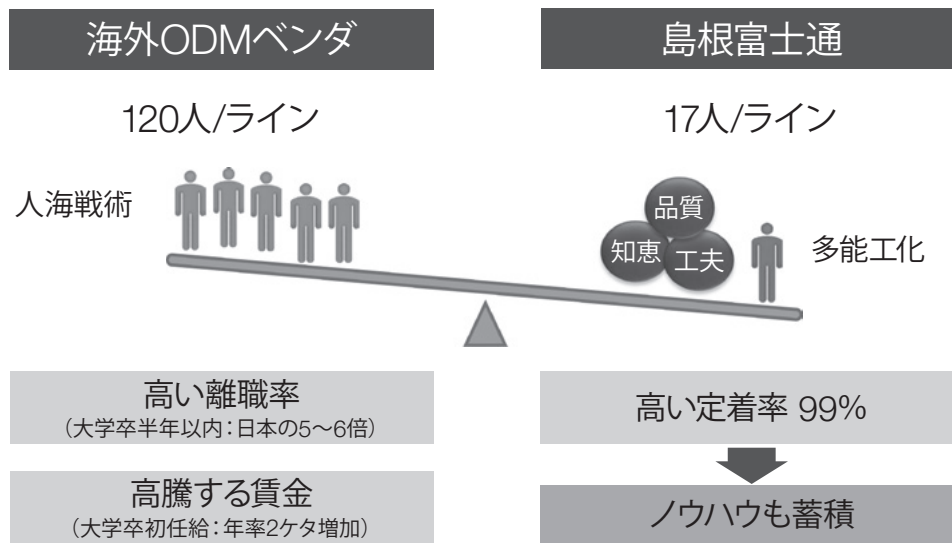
海外ODMベンダ

島根富士通

120人/ライン

17人/ライン

人海戦術

品質

知恵

工夫

多能工化

高い離職率
（大学卒半年以内：日本の5～6倍）

高い定着率 99%

高騰する賃金
（大学卒初任給：年率2ケタ増加）

ノウハウも蓄積